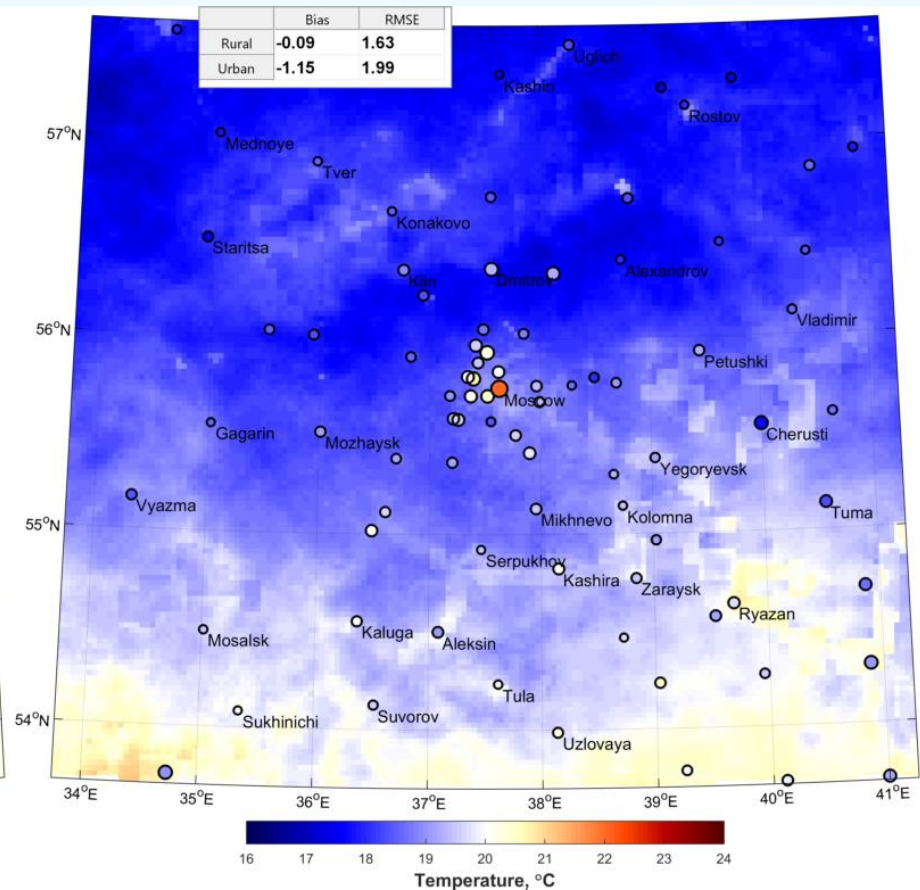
| | Bias | RMSE |
|---|---|---|
| Rural | -0.09 | 1.63 |
| Urban | -1.15 | 1.99 |

Uglich
Kashin
Rostov
$57^{o}N$
Mednoye
Tver
Konakovo
Staritsa
Klin
Dmitrov
Alexandrov
$56^{o}N$
Vladimir
Petushki
Moscow
Gagarin
Mozhaysk
Cherusti
Yegoryevsk
Vyazma
Mikhnevo
Kolomna
Tuma
$55^{o}N$
Serpukhov
Kashira
Zaraysk
Ryazan
Mosalsk
Kaluga
Aleksin
Tula
$54^{o}N$
Sukhinichi
Suvorov
Uzlovaya
$34^{o}E$
$35^{o}E$
$36^{o}E$
$37^{o}E$
$38^{o}E$
$39^{o}E$
$40^{o}E$
$41^{o}E$

16 17 18 19 20 21 22 23 24
Temperature, $^{o}C$